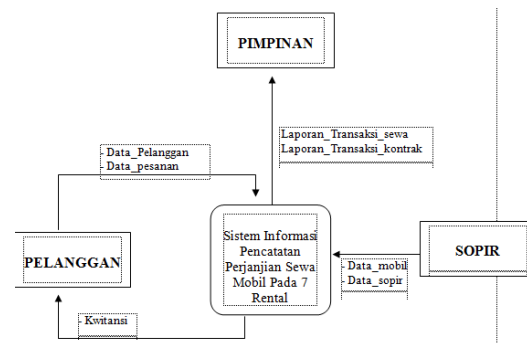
PIMPINAN

Laporan_Transaksi_sewa
Laporan_Transaksi_kontrak

- Data_Pelanggan
- Data_pesanan

PELANGGAN

Sistem Informasi Pencatatan Perjanjian Sewa Mobil Pada 7 Rental

SOPIR

- Data_mobil
- Data_sopir

- Kwitansi